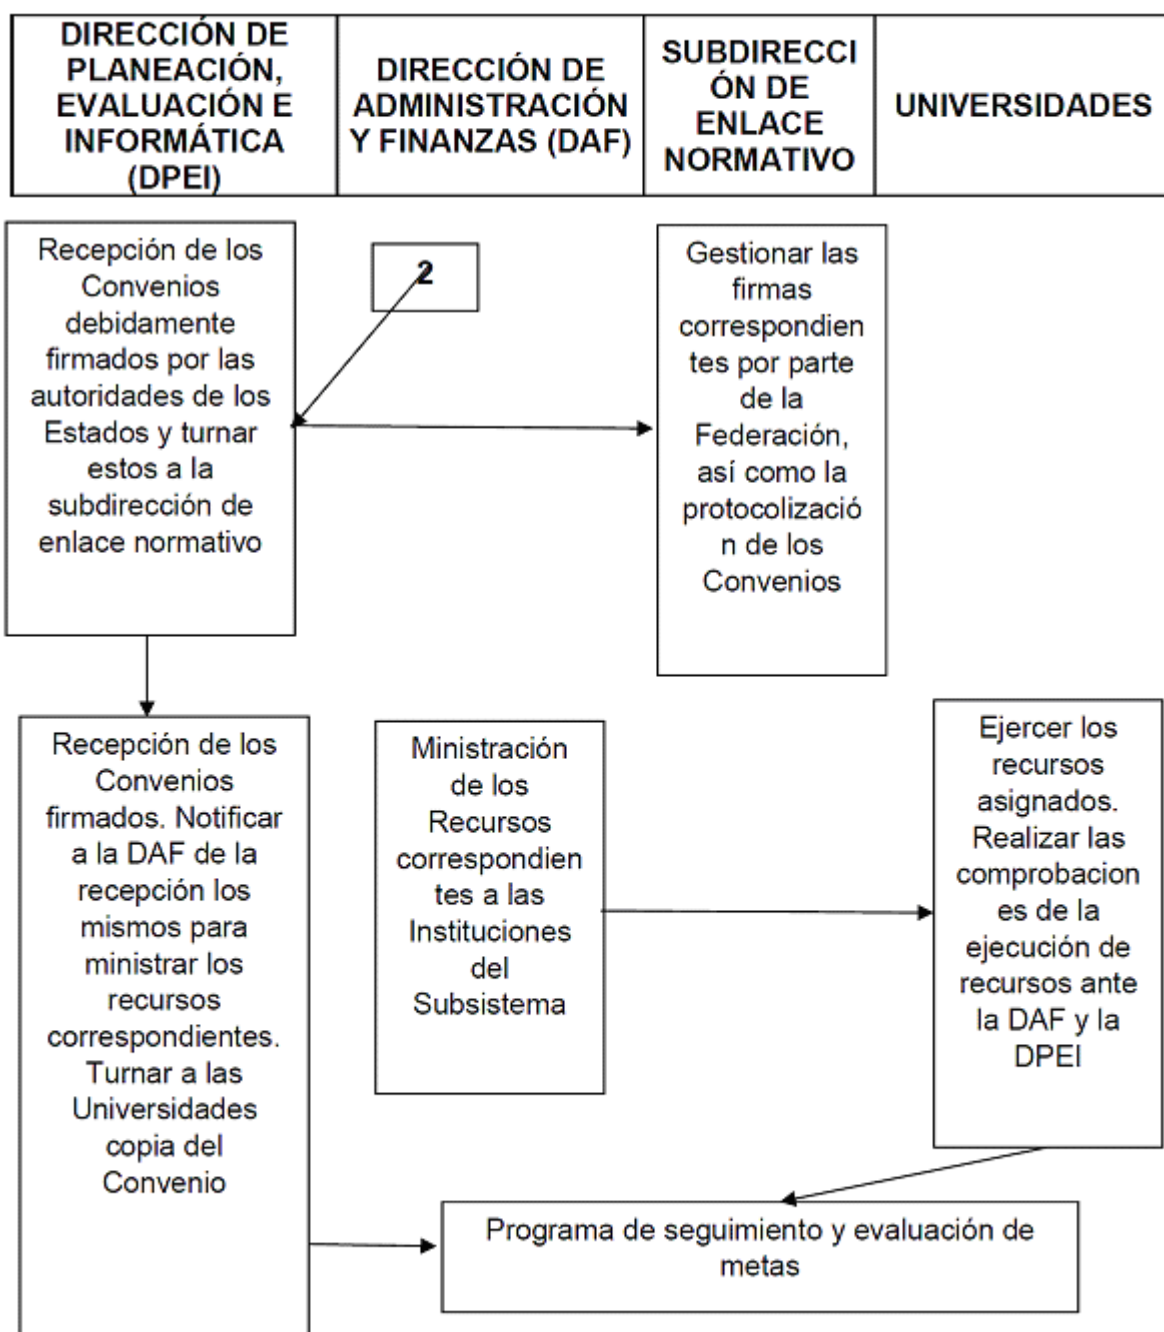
| DIRECCIÓN DE PLANEACIÓN, EVALUACIÓN E INFORMÁTICA (DPEI) | DIRECCIÓN DE ADMINISTRACIÓN Y FINANZAS (DAF) | SUBDIRECCIÓN DE ENLACE NORMATIVO | UNIVERSIDADES |
|---|---|---|---|

Recepción de los Convenios debidamente firmados por las autoridades de los Estados y turnar estos a la subdirección de enlace normativo

2

Gestionar las firmas correspondientes por parte de la Federación, así como la protocolización de los Convenios

Recepción de los Convenios firmados. Notificar a la DAF de la recepción los mismos para ministrar los recursos correspondientes. Turnar a las Universidades copia del Convenio

Ministración de los Recursos correspondientes a las Instituciones del Subsistema

Ejercer los recursos asignados. Realizar las comprobaciones de la ejecución de recursos ante la DAF y la DPEI

Programa de seguimiento y evaluación de metas